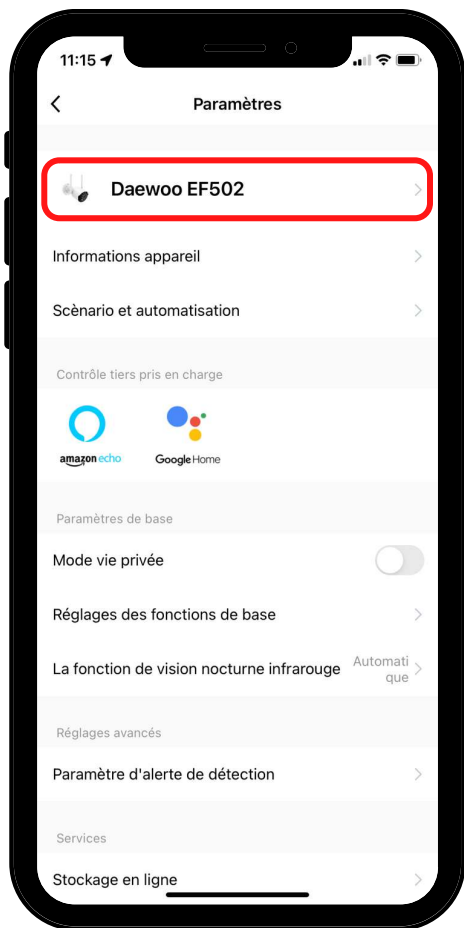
11:15

Paramètres

Daewoo EF502

Informations appareil

Scènario et automatisation

Contrôle tiers pris en charge

amazon echo

Google Home

Paramètres de base

Mode vie privée

Réglages des fonctions de base

La fonction de vision nocturne infrarouge

Automatique

Réglages avancés

Paramètre d'alerte de détection

Services

Stockage en ligne